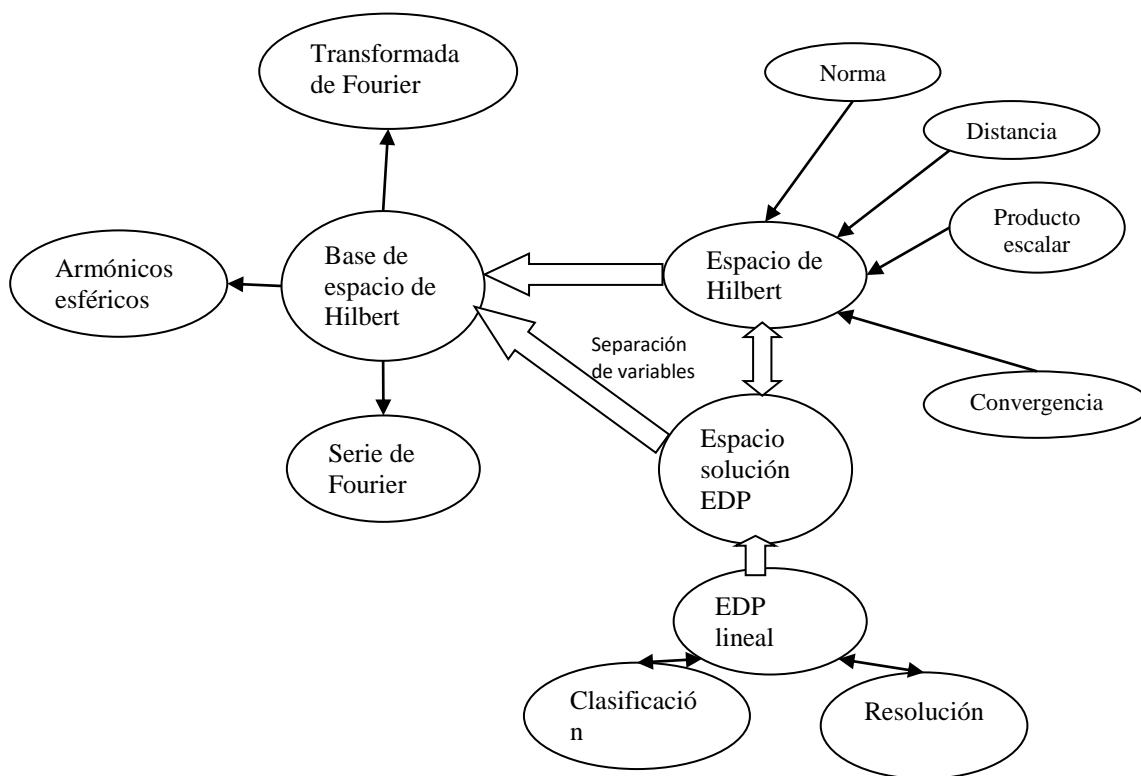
Transformada de Fourier

Norma

Distancia

Producto escalar

Armónicos esféricos

Base de espacio de Hilbert

Espacio de Hilbert

Separación de variables

Convergencia

Serie de Fourier

Espacio solución EDP

EDP lineal

Clasificació n

Resolución